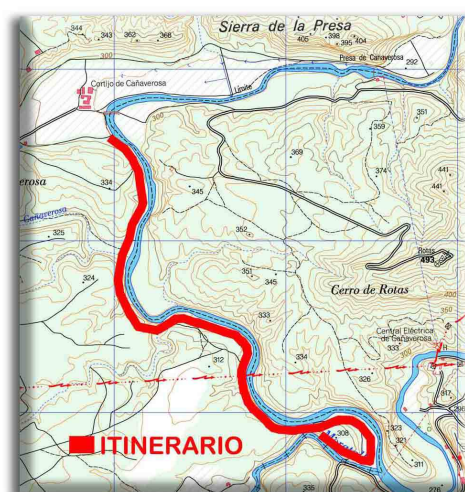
Sierra de la Presa
344
343
362
368
405
398
395
404
Presa de Cañaverosa
292
Cortijo de Cañaverosa
Límite
300
351
359
369
374
441
441
verosa
334
345
Cañaverosa
325
352
Rotas
493
324
351
345
Cerro de Rotas
333
350
Central Eléctrica de Cañaverosa
312
334
326
347
308
323
321
333
311
336
276
ITINERARIO